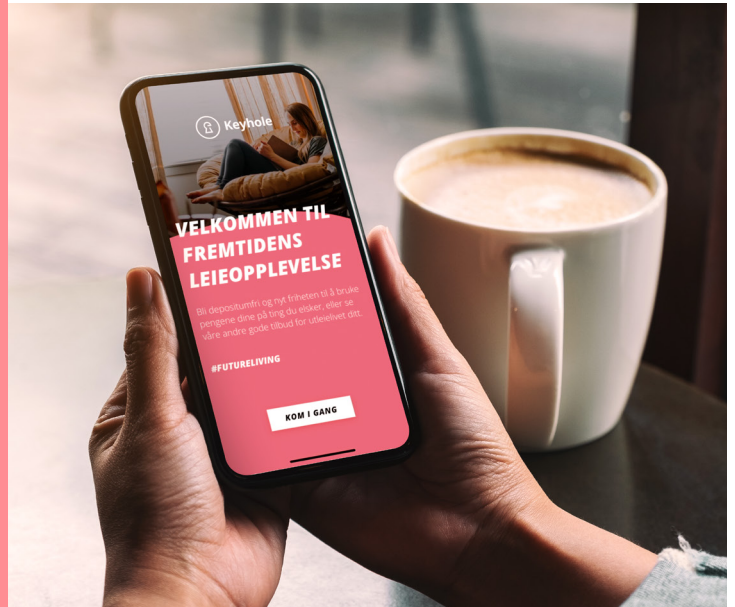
Keyhole

VELKOMMEN TIL FREMTIDENS LEIEOPPLEVELSE

Bli depositumfri og nyt friheten til å bruke pengene dine på ting du elsker, eller se våre andre gode tilbud for utleielivet ditt.

#FUTURELIVING

KOM I GANG